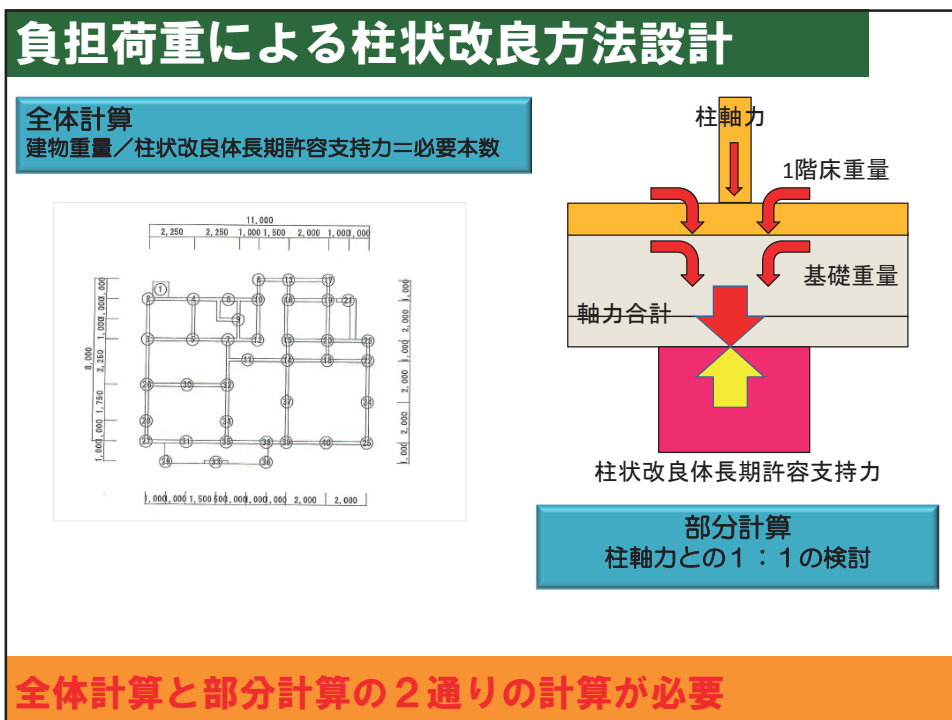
負担荷重による柱状改良方法設計

全体計算
建物重量／柱状改良体長期許容支持力＝必要本数

11,000
2,250 2,250 1,000 1,500 2,000 1,000 1,000

8,000

1,000 1,000 1,500 500 1,000 1,000 2,000 2,000

柱軸力
1階床重量
基礎重量
軸力合計
柱状改良体長期許容支持力

部分計算
柱軸力との１：１の検討

全体計算と部分計算の２通りの計算が必要